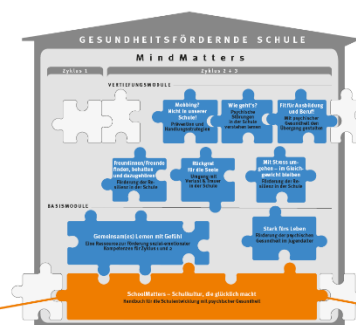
GESUNDHEITSFÖRDERNDE SCHULE

MindMatters

Zyklus 1

Zyklus 2 + 3

VERTIEFUNGSMODULE

Mobbing? Nicht in unserer Schule!
Prävention und Handlungsstrategien

Wie geht's?
Psychische Störungen in der Schule verstehen lernen

Fit für Ausbildung und Beruf!
Mit psychischer Gesundheit den Übergang gestalten

Freundinnen/Freunde finden, behalten und dazugehören
Förderung der Resilienz in der Schule

Rückgrat für die Seele
Umgang mit Verlust & Trauer in der Schule

Mit Stress umgehen – im Gleichgewicht bleiben
Förderung der Resilienz in der Schule

BASISMODULE

Gemeinsam(es) Lernen mit Gefühl
Eine Ressource zur Förderung sozial-emotionaler Kompetenzen für Zyklus 1 und 2

Stark fürs Leben
Förderung der psychischen Gesundheit im Jugendalter

SchoolMatters – Schulkultur, die glücklich macht
Handbuch für die Schulentwicklung mit psychischer Gesundheit